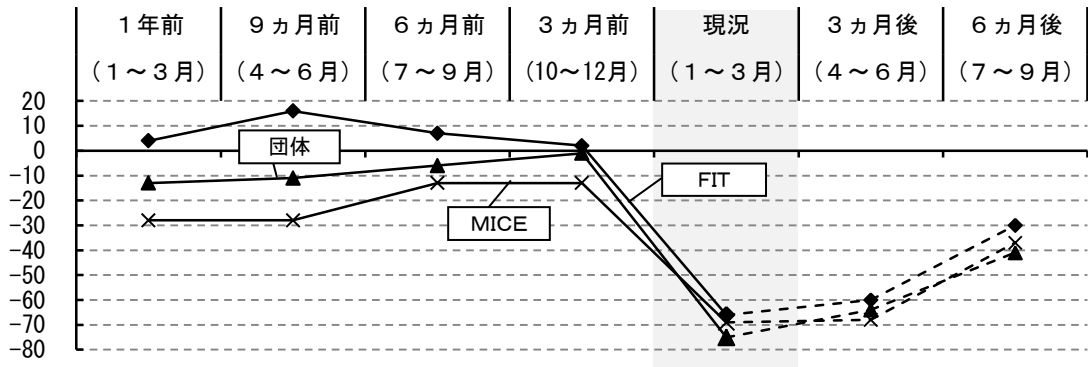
| １年前 | ９ヵ月前 | ６ヵ月前 | ３ヵ月前 | 現況 | ３ヵ月後 | ６ヵ月後 |
|---|---|---|---|---|---|---|
| （１～３月） | （４～６月） | （７～９月） | （10～12月） | （１～３月） | （４～６月） | （７～９月） |

20
10
0
-10
-20
-30
-40
-50
-60
-70
-80

団体
FIT
MICE